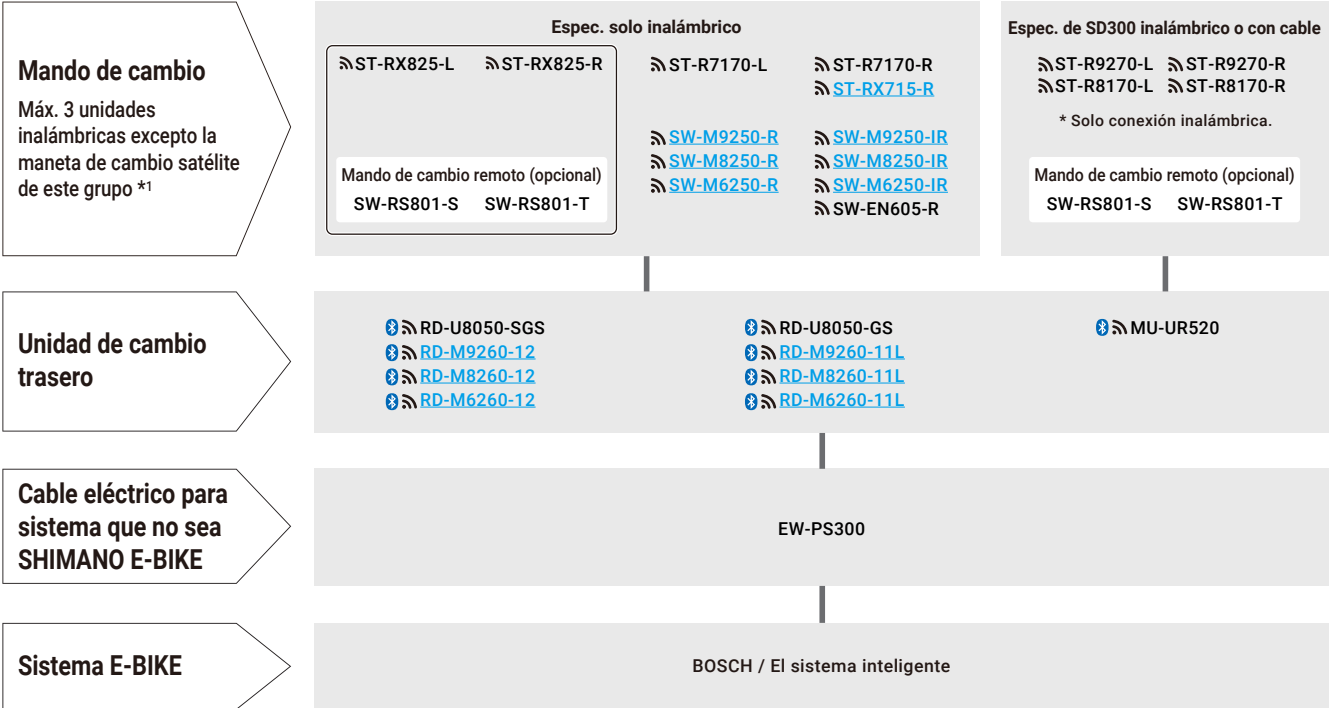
Mando de cambio
Máx. 3 unidades inalámbricas excepto la maneta de cambio satélite de este grupo *1

Espec. solo inalámbrico

ST-RX825-L ST-RX825-R

Mando de cambio remoto (opcional)
SW-RS801-S SW-RS801-T

ST-R7170-L

ST-R7170-R
ST-RX715-R

SW-M9250-R
SW-M8250-R
SW-M6250-R

SW-M9250-IR
SW-M8250-IR
SW-M6250-IR
SW-EN605-R

Espec. de SD300 inalámbrico o con cable

ST-R9270-L ST-R9270-R
ST-R8170-L ST-R8170-R

* Solo conexión inalámbrica.

Mando de cambio remoto (opcional)
SW-RS801-S SW-RS801-T

Unidad de cambio trasero

RD-U8050-SGS
RD-M9260-12
RD-M8260-12
RD-M6260-12

RD-U8050-GS
RD-M9260-11L
RD-M8260-11L
RD-M6260-11L

MU-UR520

Cable eléctrico para sistema que no sea SHIMANO E-BIKE

EW-PS300

Sistema E-BIKE

BOSCH / El sistema inteligente